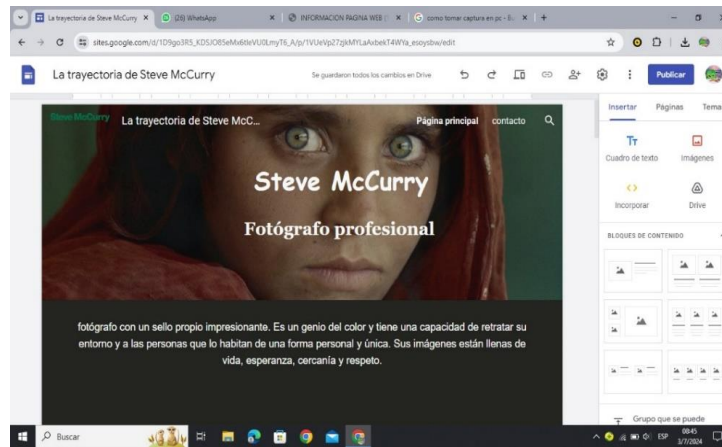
La trayectoria de Steve McCurry ×
(26) WhatsApp ×
INFORMACION PAGINA WEB ×
como tomar captura en pc - B ×
+

sites.google.com/d/1D9go3R5_KDSJO85eMx6tleVU0LmyT6_A/p/1VUeVp27zjkMYLaAxbekT4WYa_esoysbw/edit

La trayectoria de Steve McCurry
Se guardaron todos los cambios en Drive
Publicar

Steve McCurry
La trayectoria de Steve McC...
Página principal
contacto

Steve McCurry

Fotógrafo profesional

fotógrafo con un sello propio impresionante. Es un genio del color y tiene una capacidad de retratar su entorno y a las personas que lo habitan de una forma personal y única. Sus imágenes están llenas de vida, esperanza, cercanía y respeto.

Insertar
Páginas
Temas
Cuadro de texto
Imágenes
Incorporar
Drive
BLOQUES DE CONTENIDO
Grupo que se puede

Buscar
ESP
08:45
3/7/2024